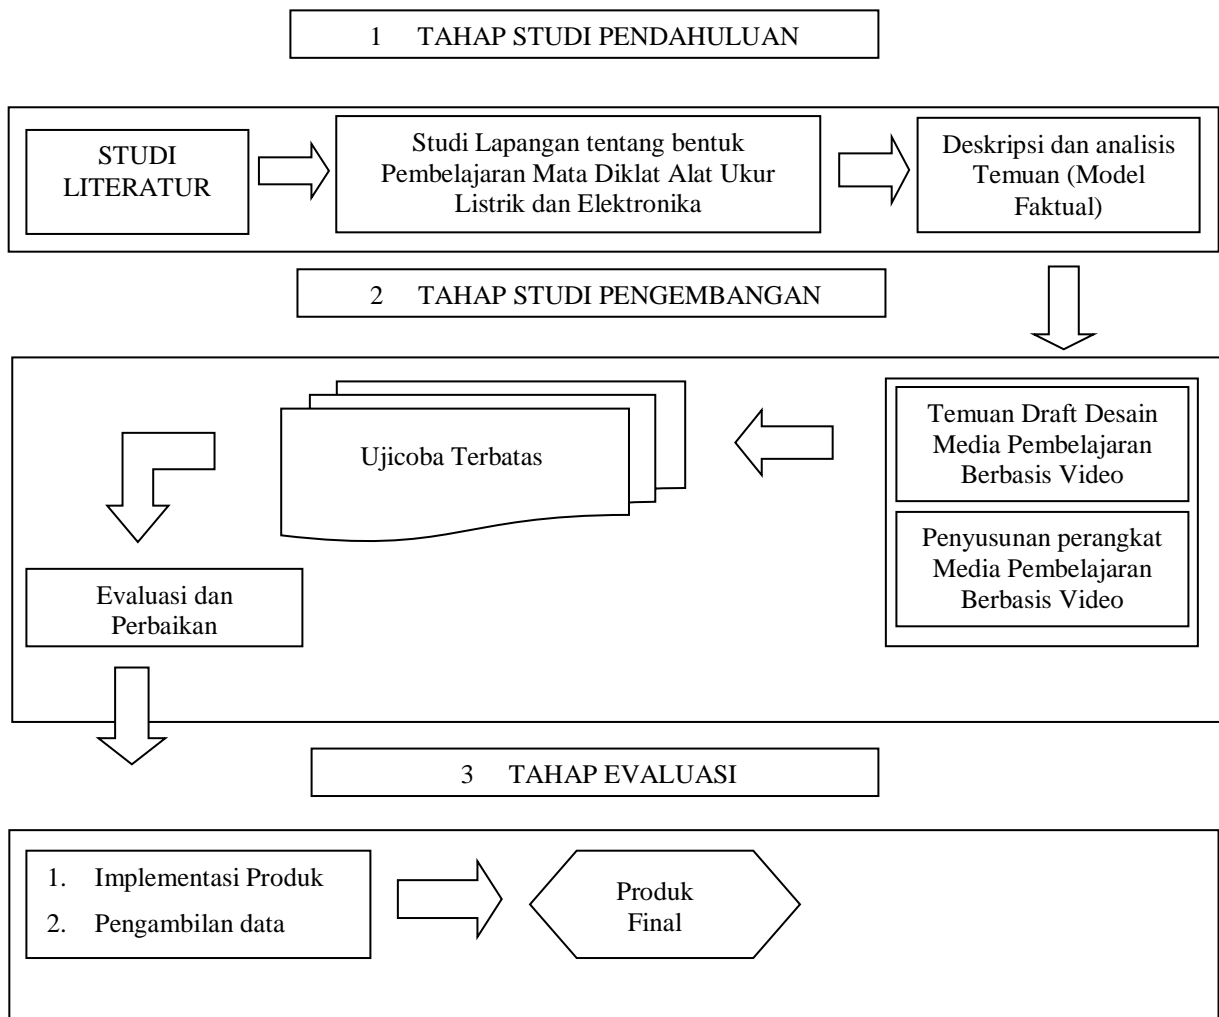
1 TAHAP STUDI PENDAHULUAN

STUDI LITERATUR

Studi Lapangan tentang bentuk Pembelajaran Mata Diklat Alat Ukur Listrik dan Elektronika

Deskripsi dan analisis Temuan (Model Faktual)

2 TAHAP STUDI PENGEMBANGAN

Ujicoba Terbatas

Temuan Draft Desain Media Pembelajaran Berbasis Video

Penyusunan perangkat Media Pembelajaran Berbasis Video

Evaluasi dan Perbaikan

3 TAHAP EVALUASI

1. Implementasi Produk
2. Pengambilan data

Produk Final